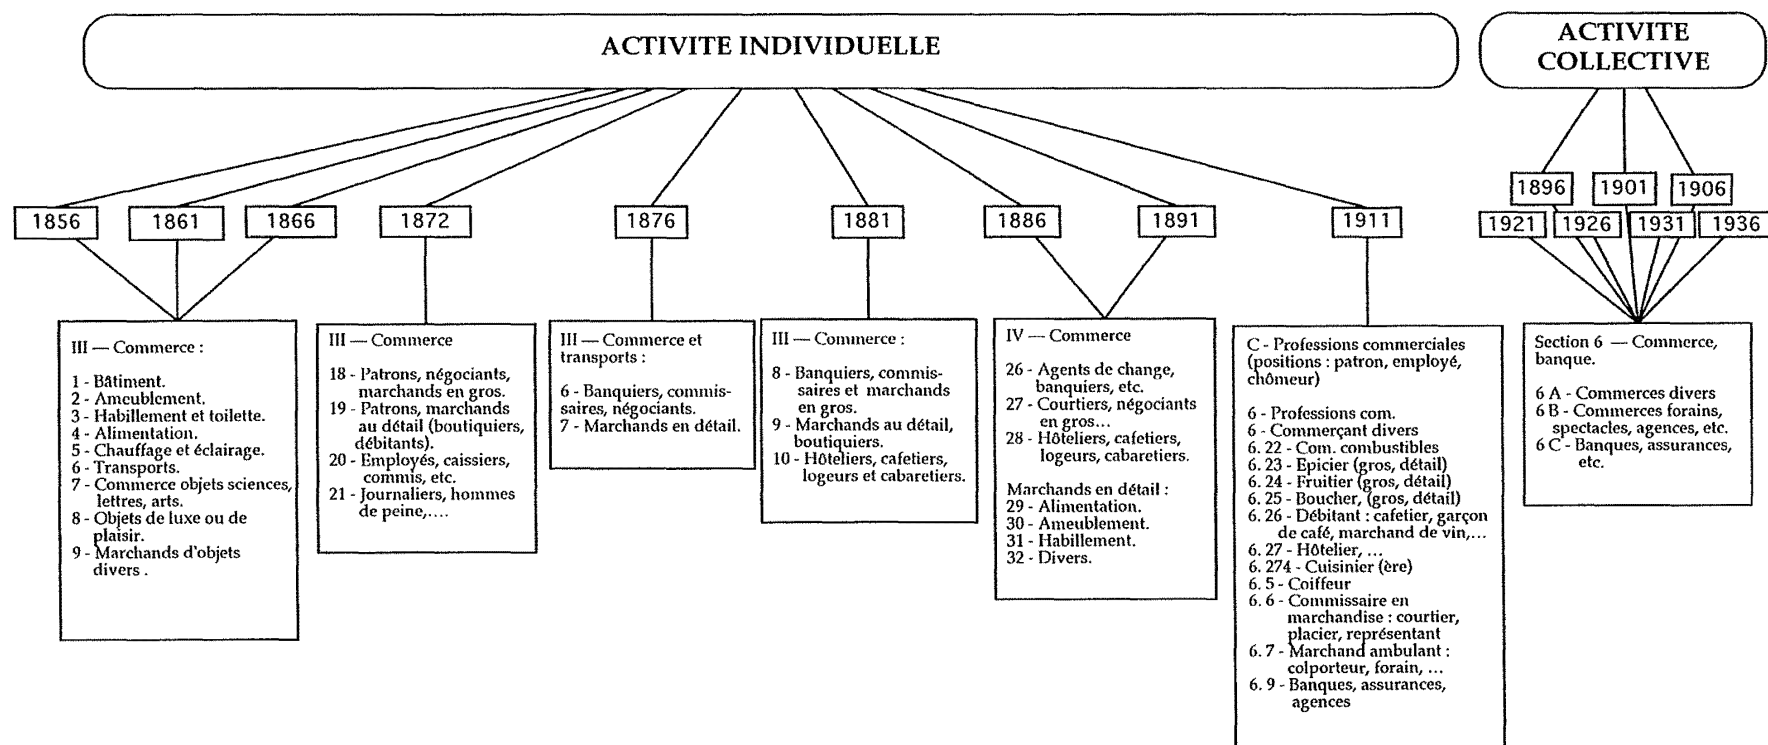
ACTIVITE INDIVIDUELLE

ACTIVITE COLLECTIVE

1856 1861 1866 1872 1876 1881 1886 1891 1911

1896 1901 1906
1921 1926 1931 1936

III — Commerce :

1 - Bâtiment.
2 - Ameublement.
3 - Habillement et toilette.
4 - Alimentation.
5 - Chauffage et éclairage.
6 - Transports.
7 - Commerce objets sciences, lettres, arts.
8 - Objets de luxe ou de plaisir.
9 - Marchands d'objets divers .

III — Commerce

18 - Patrons, négociants, marchands en gros.
19 - Patrons, marchands au détail (boutiquiers, débitants).
20 - Employés, caissiers, commis, etc.
21 - Journaliers, hommes de peine,....

III — Commerce et transports :

6 - Banquiers, commissaires, négociants.
7 - Marchands en détail.

III — Commerce :

8 - Banquiers, commissaires et marchands en gros.
9 - Marchands au détail, boutiquiers.
10 - Hôteliers, cafetiers, logeurs et cabaretiers.

IV — Commerce

26 - Agents de change, banquiers, etc.
27 - Courtiers, négociants en gros...
28 - Hôteliers, cafetiers, logeurs, cabaretiers.

Marchands en détail :
29 - Alimentation.
30 - Ameublement.
31 - Habillement.
32 - Divers.

C - Professions commerciales (positions : patron, employé, chômeur)

6 - Professions com.
6 - Commerçant divers
6. 22 - Com. combustibles
6. 23 - Epicier (gros, détail)
6. 24 - Fruitier (gros, détail)
6. 25 - Boucher, (gros, détail)
6. 26 - Débitant : cafetier, garçon de café, marchand de vin,...
6. 27 - Hôtelier, ...
6. 274 - Cuisinier (ère)
6. 5 - Coiffeur
6. 6 - Commissaire en marchandise : courtier, placier, représentant
6. 7 - Marchand ambulant : colporteur, forain, ...
6. 9 - Banques, assurances, agences

Section 6 — Commerce, banque.

6 A - Commerces divers
6 B - Commerces forains, spectacles, agences, etc.
6 C - Banques, assurances, etc.